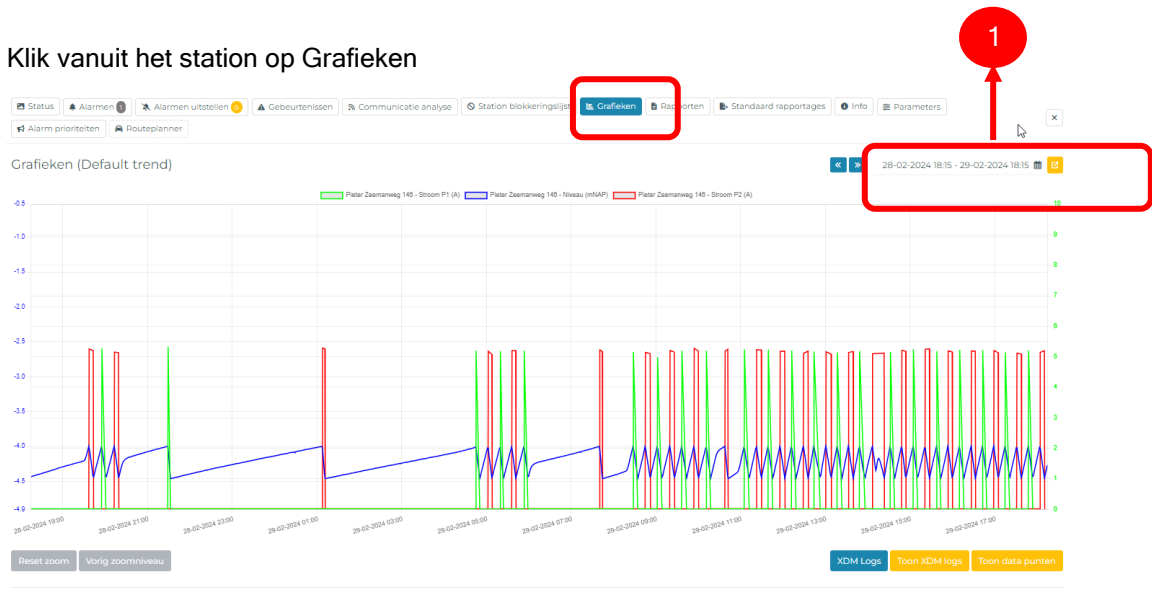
Klik vanuit het station op Grafieken

1

Status | Alarmen 1 | Alarmen uitstellen 0 | Gebeurtenissen | Communicatie analyse | Station blokkeringslijst | Grafieken | Rapporten | Standaard rapportages | Info | Parameters

Alarm prioriteiten | Routeplanner

×

Grafieken (Default trend)

« »

28-02-2024 18:15 - 29-02-2024 18:15

Pieter Zeemanweg 146 - Stroom P1 (A) | Pieter Zeemanweg 146 - Niveau (mNAP) | Pieter Zeemanweg 146 - Stroom P2 (A)

-0.5
-1.0
-1.5
-2.0
-2.5
-3.0
-3.5
-4.0
-4.5
-4.9

10
9
8
7
6
5
4
3
2
1
0

28-02-2024 19:00
28-02-2024 21:00
28-02-2024 23:00
29-02-2024 01:00
29-02-2024 03:00
29-02-2024 05:00
29-02-2024 07:00
29-02-2024 09:00
29-02-2024 11:00
29-02-2024 13:00
29-02-2024 15:00
29-02-2024 17:00

Reset zoom | Vorig zoomniveau

XDM Logs | Toon XDM logs | Toon data punten